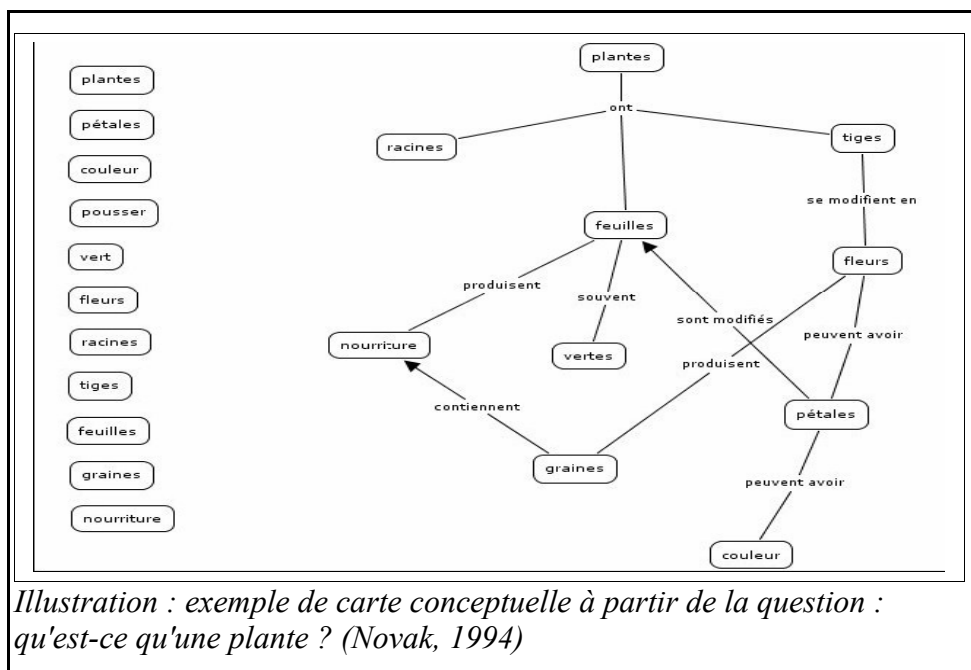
plantes

pétales

couleur

pousser

vert

fleurs

racines

tiges

feuilles

graines

nourriture

plantes

ont

racines

tiges

se modifient en

feuilles

fleurs

produisent

souvent

sont modifiés

peuvent avoir

nourriture

vertes

produisent

contiennent

pétales

graines

peuvent avoir

couleur

Illustration : exemple de carte conceptuelle à partir de la question : qu'est-ce qu'une plante ? (Novak, 1994)